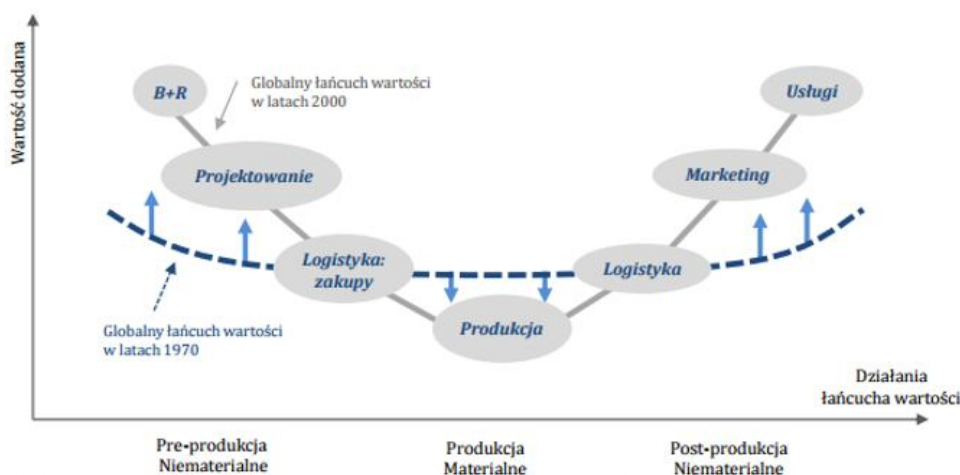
Wartość dodana

B+R

Globalny łańcuch wartości w latach 2000

Usługi

Projektowanie

Marketing

Logistyka: zakupy

Logistyka

Produkcja

Globalny łańcuch wartości w latach 1970

Działania łańcucha wartości

Pre-produkcja
Niematerialne

Produkcja
Materialne

Post-produkcja
Niematerialne